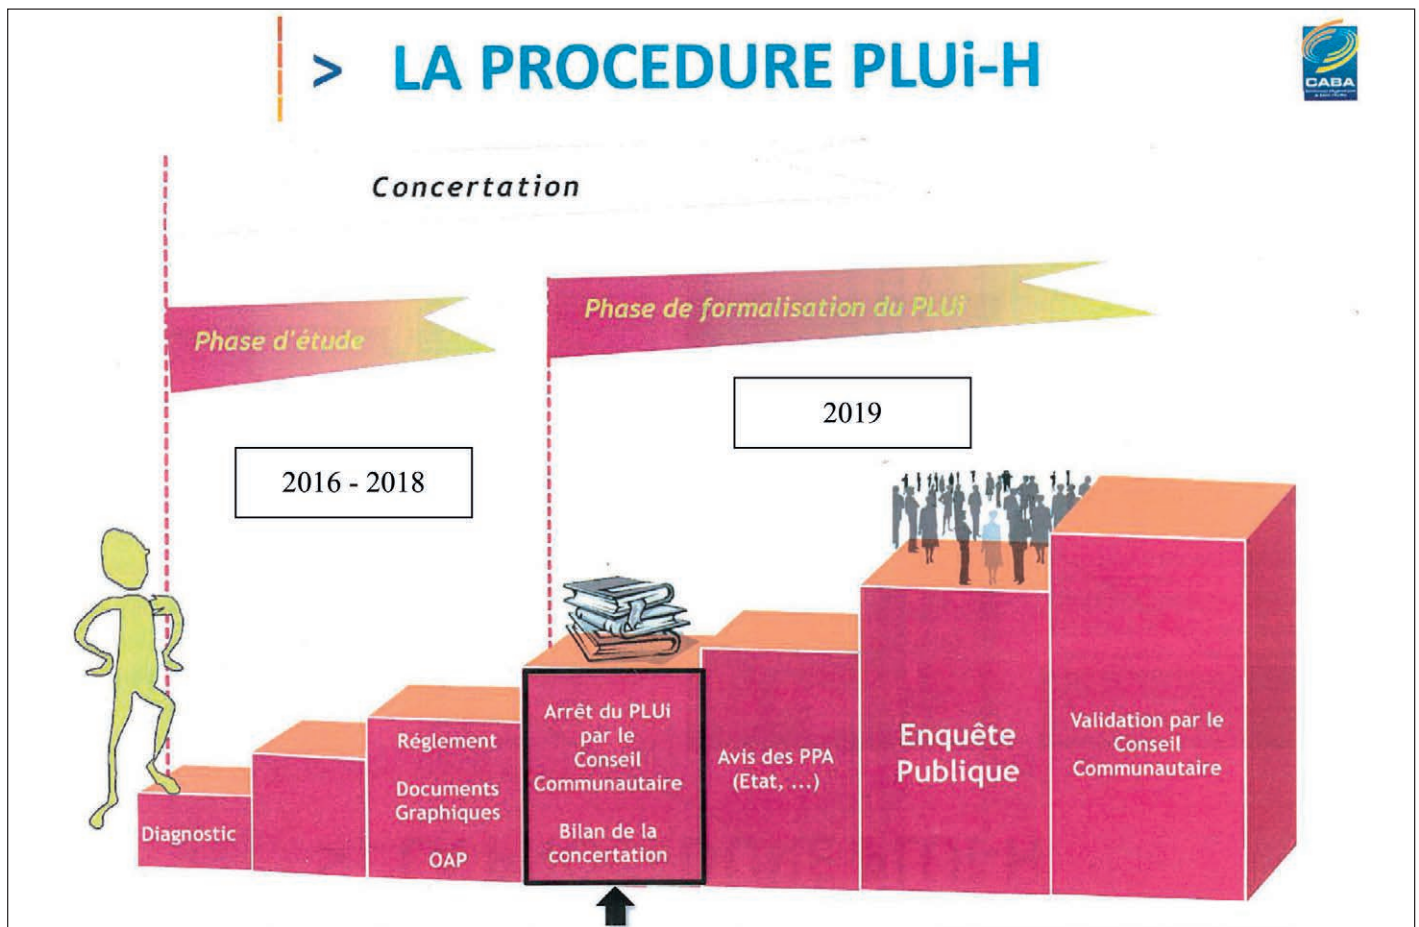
> LA PROCEDURE PLUi-H

CABA

Concertation

Phase d'étude

Phase de formalisation du PLUi

2016 - 2018

2019

Diagnostic

Réglement

Documents Graphiques

OAP

Arrêt du PLUi par le Conseil Communautaire

Bilan de la concertation

Avis des PPA (Etat, ...)

Enquête Publique

Validation par le Conseil Communautaire